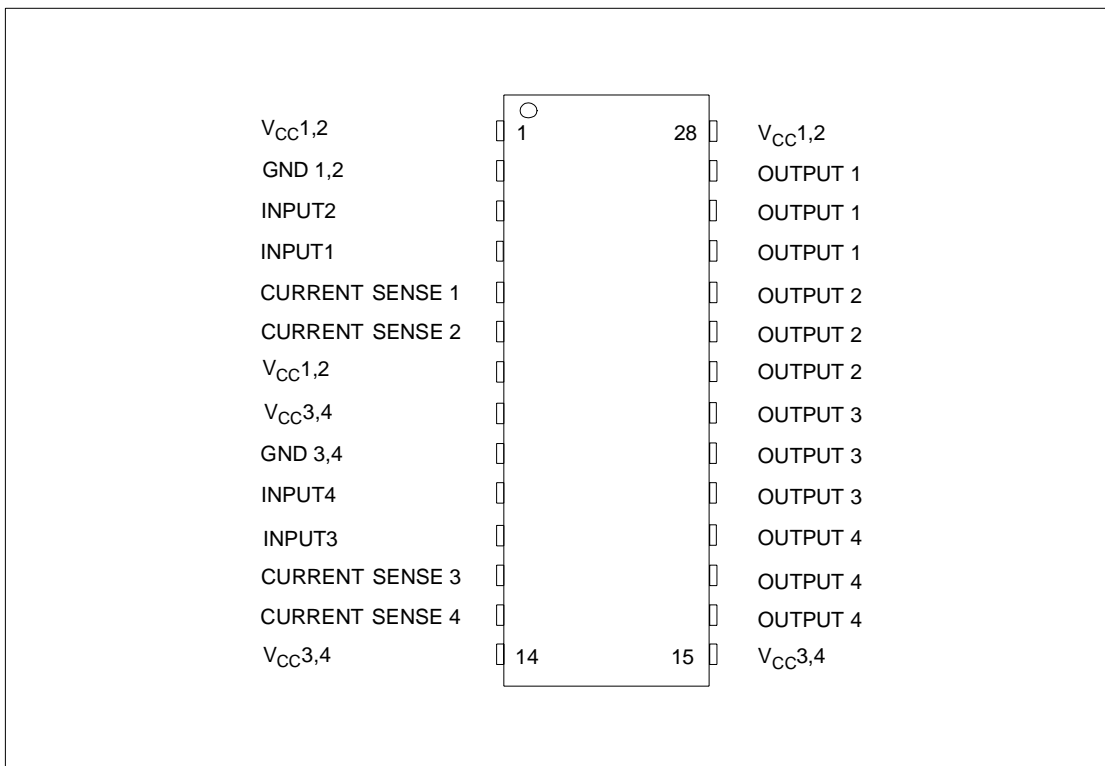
$V_{CC}1,2$
GND 1,2
INPUT2
INPUT1
CURRENT SENSE 1
CURRENT SENSE 2
$V_{CC}1,2$
$V_{CC}3,4$
GND 3,4
INPUT4
INPUT3
CURRENT SENSE 3
CURRENT SENSE 4
$V_{CC}3,4$

1
14
28
15

$V_{CC}1,2$
OUTPUT 1
OUTPUT 1
OUTPUT 1
OUTPUT 2
OUTPUT 2
OUTPUT 2
OUTPUT 3
OUTPUT 3
OUTPUT 3
OUTPUT 4
OUTPUT 4
OUTPUT 4
$V_{CC}3,4$